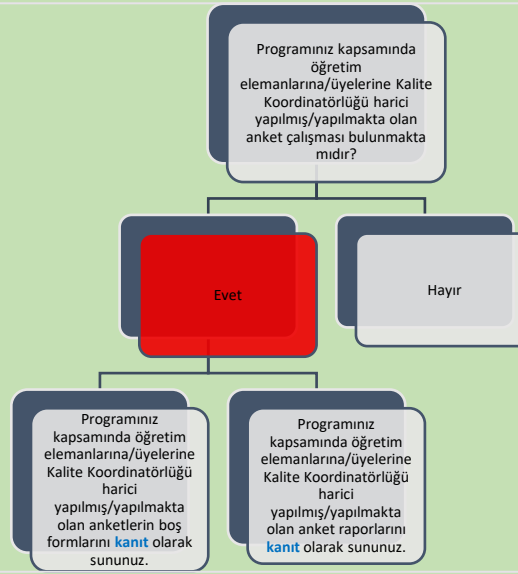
Programınız kapsamında öğretim elemanlarına/üyelerine Kalite Koordinatörlüğü harici yapılmış/yapılmakta olan anket çalışması bulunmakta mıdır?

Evet

Hayır

Programınız kapsamında öğretim elemanlarına/üyelerine Kalite Koordinatörlüğü harici yapılmış/yapılmakta olan anketlerin boş formlarını kanıt olarak sununuz.

Programınız kapsamında öğretim elemanlarına/üyelerine Kalite Koordinatörlüğü harici yapılmış/yapılmakta olan anket raporlarını kanıt olarak sununuz.